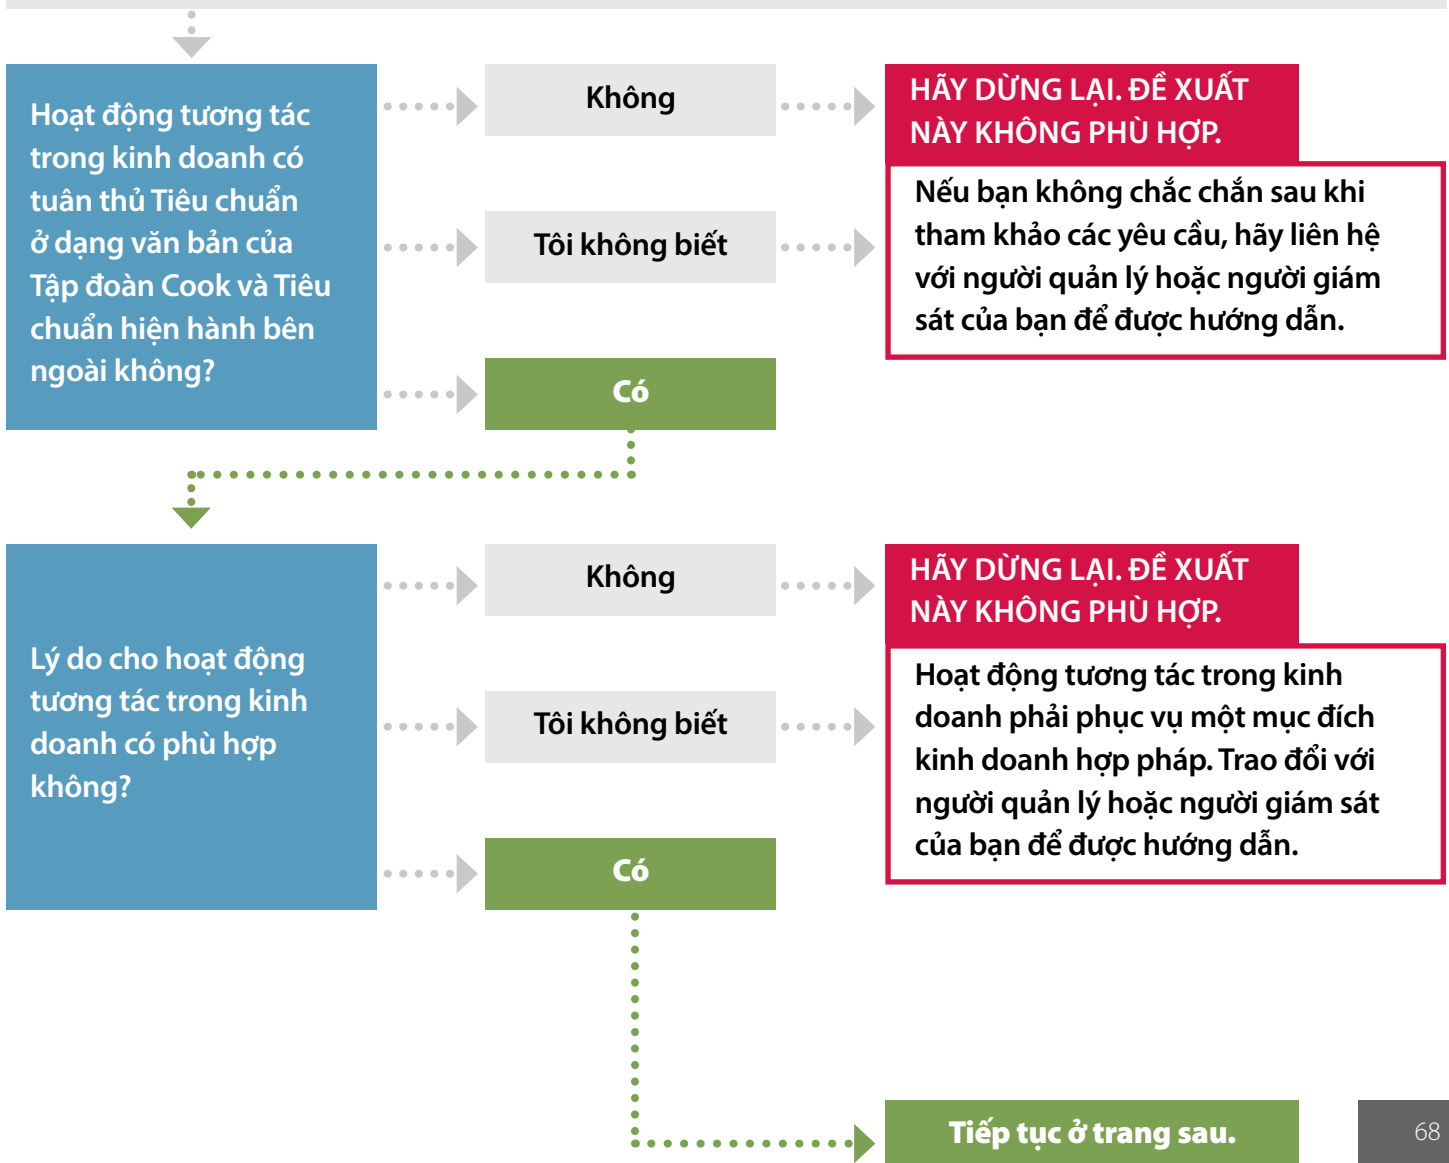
Hoạt động tương tác trong kinh doanh có tuân thủ Tiêu chuẩn ở dạng văn bản của Tập đoàn Cook và Tiêu chuẩn hiện hành bên ngoài không?

Không

Tôi không biết

Có

HÃY DỪNG LẠI. ĐỀ XUẤT NÀY KHÔNG PHÙ HỢP.

Nếu bạn không chắc chắn sau khi tham khảo các yêu cầu, hãy liên hệ với người quản lý hoặc người giám sát của bạn để được hướng dẫn.

Lý do cho hoạt động tương tác trong kinh doanh có phù hợp không?

Không

Tôi không biết

Có

HÃY DỪNG LẠI. ĐỀ XUẤT NÀY KHÔNG PHÙ HỢP.

Hoạt động tương tác trong kinh doanh phải phục vụ một mục đích kinh doanh hợp pháp. Trao đổi với người quản lý hoặc người giám sát của bạn để được hướng dẫn.

Tiếp tục ở trang sau.

68